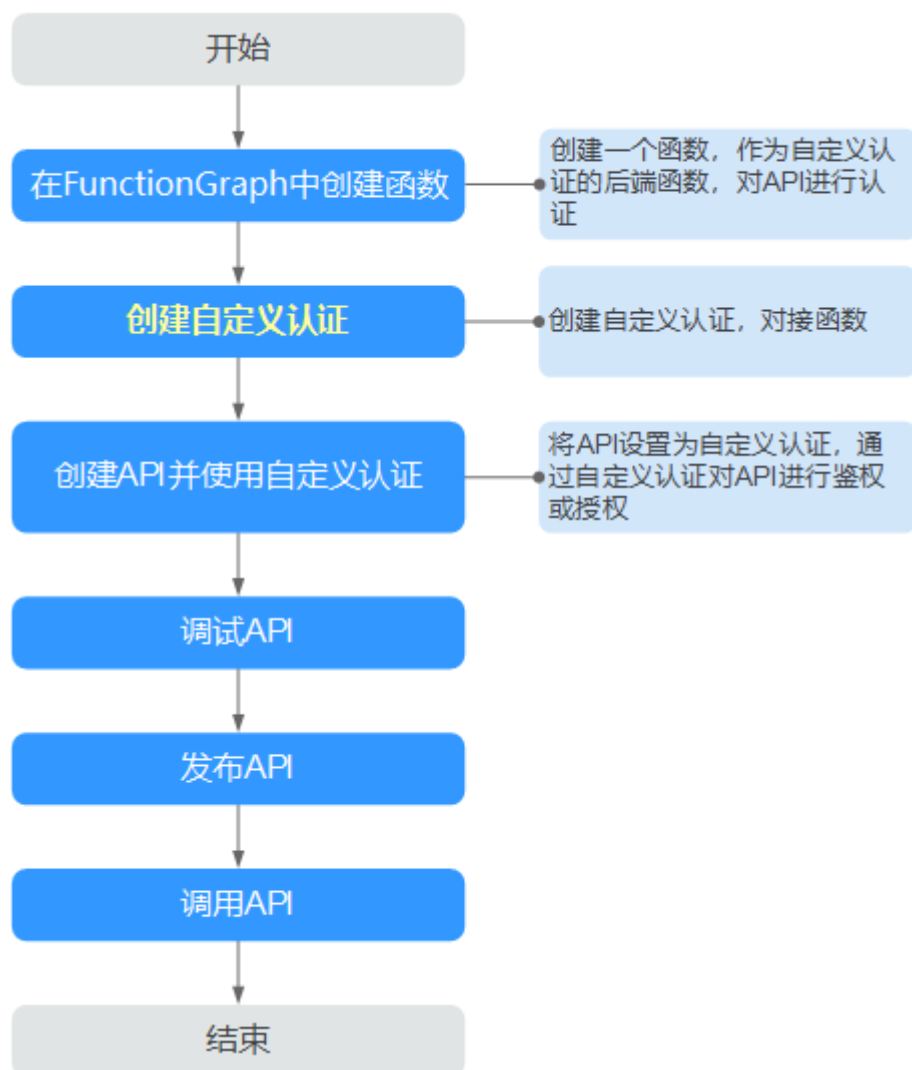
开始

在FunctionGraph中创建函数

创建一个函数，作为自定义认证的后端函数，对API进行认证

创建自定义认证

创建自定义认证，对接函数

创建API并使用自定义认证

将API设置为自定义认证，通过自定义认证对API进行鉴权或授权

调试API

发布API

调用API

结束